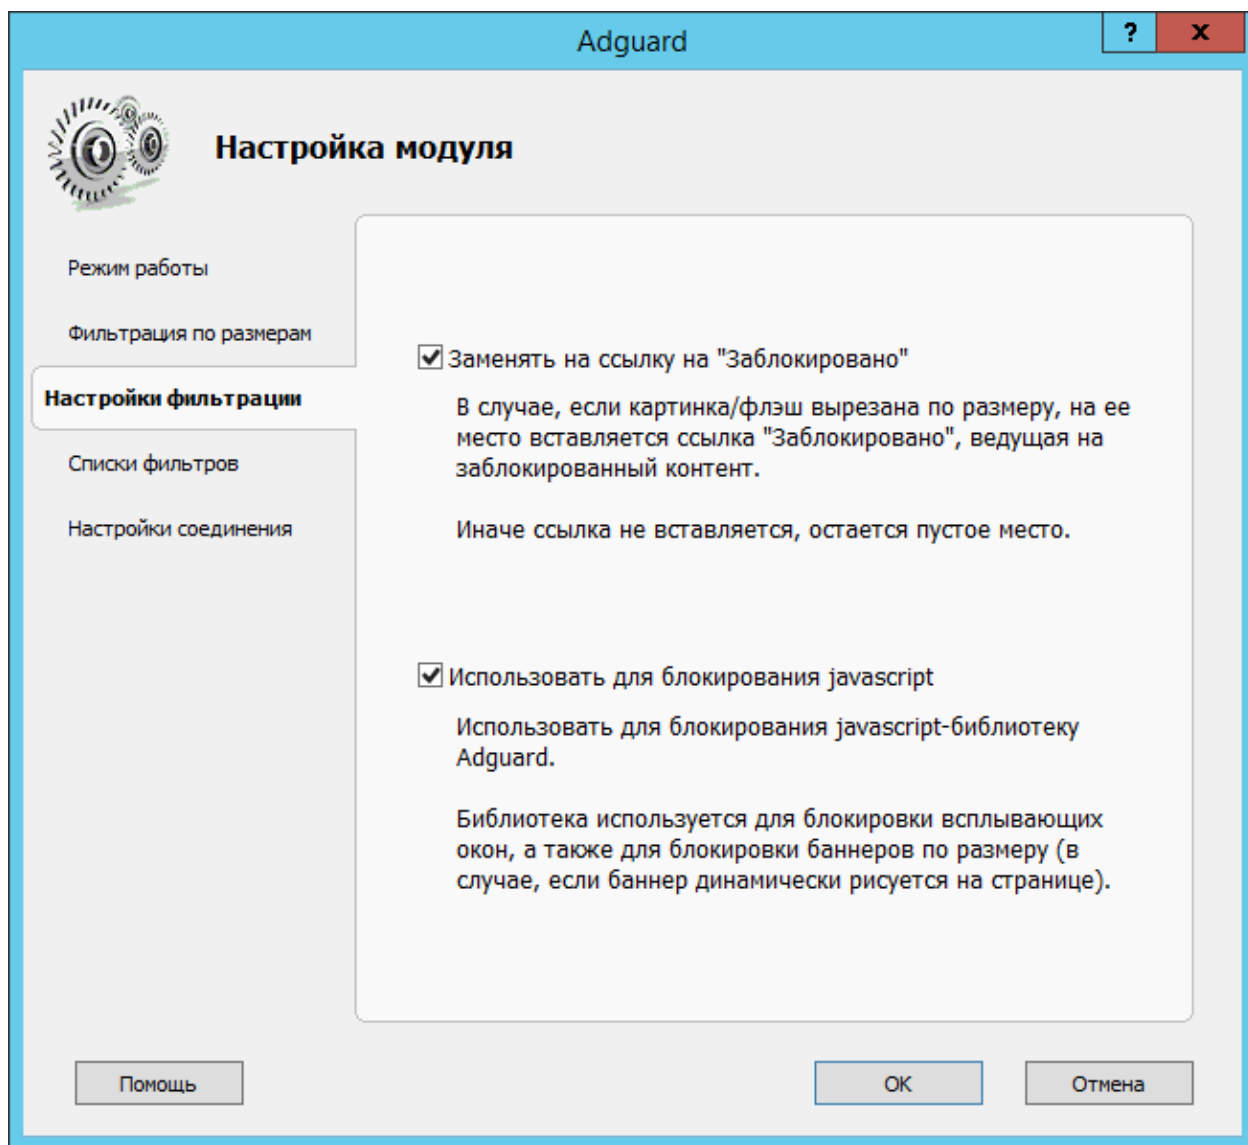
Adguard

?

x

Настройка модуля

Режим работы

Фильтрация по размерам

Настройки фильтрации

Списки фильтров

Настройки соединения

Заменять на ссылку на "Заблокировано"

В случае, если картинка/флэш вырезана по размеру, на ее место вставляется ссылка "Заблокировано", ведущая на заблокированный контент.

Иначе ссылка не вставляется, остается пустое место.

Использовать для блокирования javascript

Использовать для блокирования javascript-библиотеку Adguard.

Библиотека используется для блокировки всплывающих окон, а также для блокировки баннеров по размеру (в случае, если баннер динамически рисуется на странице).

Помощь

OK

Отмена